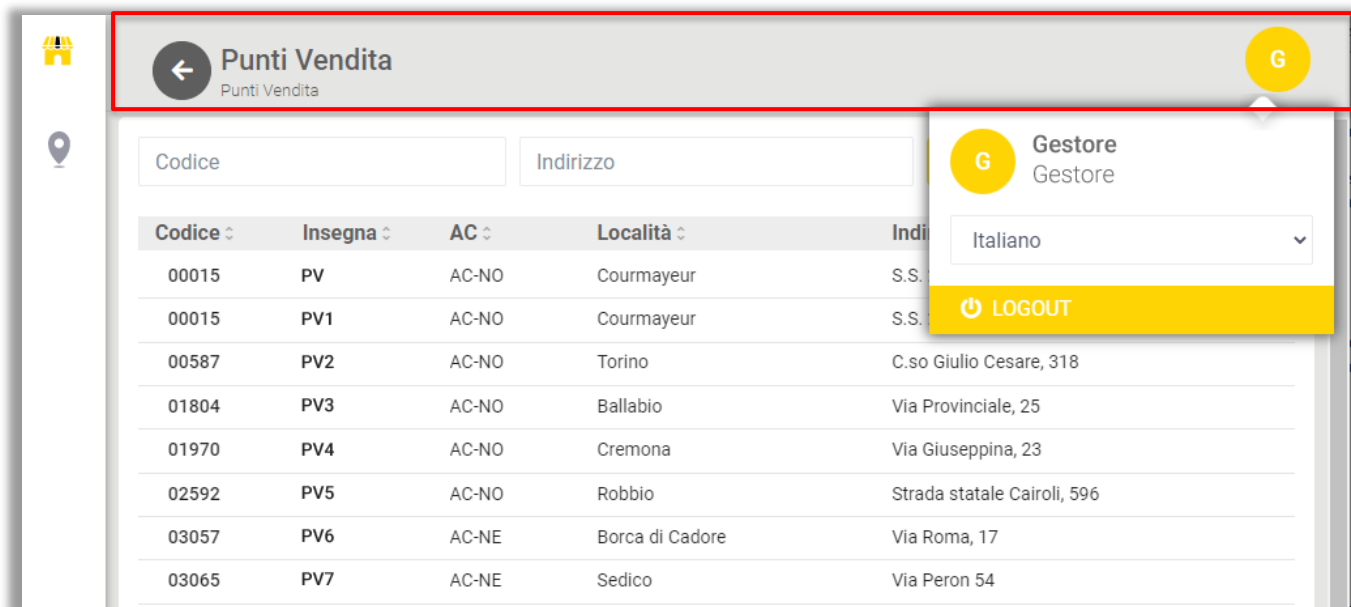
Punti Vendita
Punti Vendita

G

Codice
Indirizzo

Gestore
Gestore

G

Italiano

LOGOUT

| Codice | Insegna | AC | Località | Indi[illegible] |
|---|---|---|---|---|
| 00015 | PV | AC-NO | Courmayeur | S.S. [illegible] |
| 00015 | PV1 | AC-NO | Courmayeur | S.S. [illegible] |
| 00587 | PV2 | AC-NO | Torino | C.so Giulio Cesare, 318 |
| 01804 | PV3 | AC-NO | Ballabio | Via Provinciale, 25 |
| 01970 | PV4 | AC-NO | Cremona | Via Giuseppina, 23 |
| 02592 | PV5 | AC-NO | Robbio | Strada statale Cairoli, 596 |
| 03057 | PV6 | AC-NE | Borca di Cadore | Via Roma, 17 |
| 03065 | PV7 | AC-NE | Sedico | Via Peron 54 |